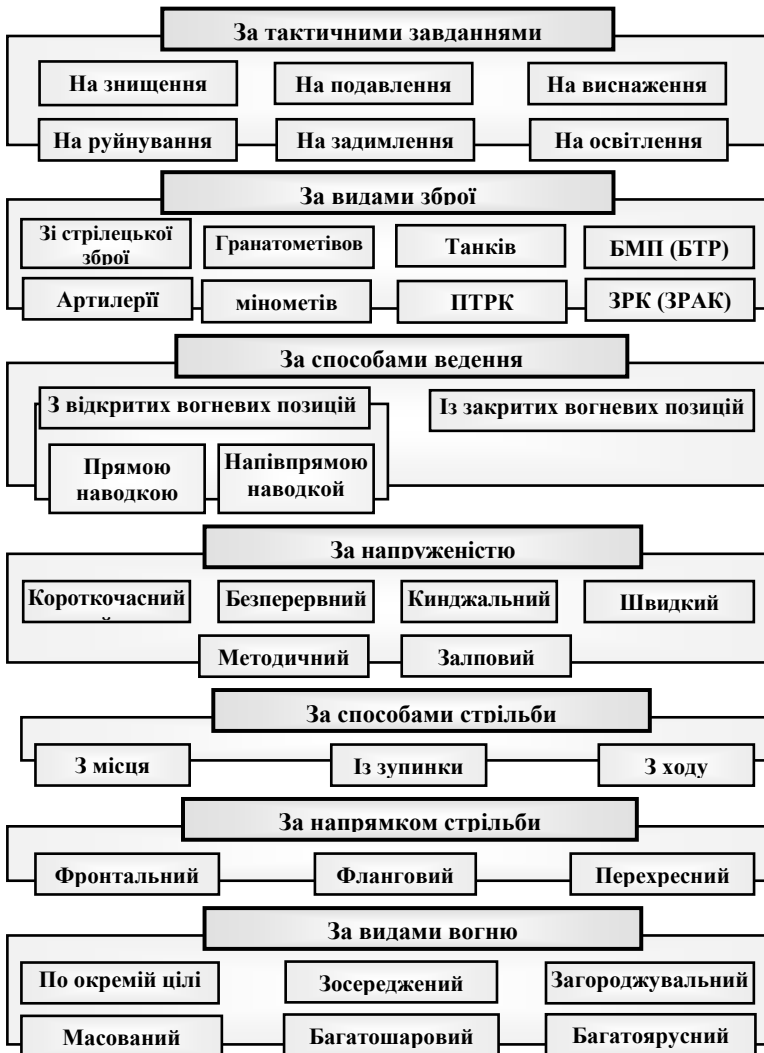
За тактичними завданнями

На знищення

На подавлення

На виснаження

На руйнування

На задимлення

На освітлення

За видами зброї

Зі стрілецької зброї

Гранатометів

Танків

БМП (БТР)

Артилерії

мінометів

ПТРК

ЗРК (ЗРАК)

За способами ведення

З відкритих вогневих позицій

Із закритих вогневих позицій

Прямою наводкою

Напівпрямою наводкой

За напруженістю

Короткочасний

Безперервний

Кинджальний

Швидкий

Методичний

Залповий

За способами стрільби

З місця

Із зупинки

З ходу

За напрямком стрільби

Фронтальний

Фланговий

Перехресний

За видами вогню

По окремій цілі

Зосереджений

Загороджувальний

Масований

Багатошаровий

Багатоярусний